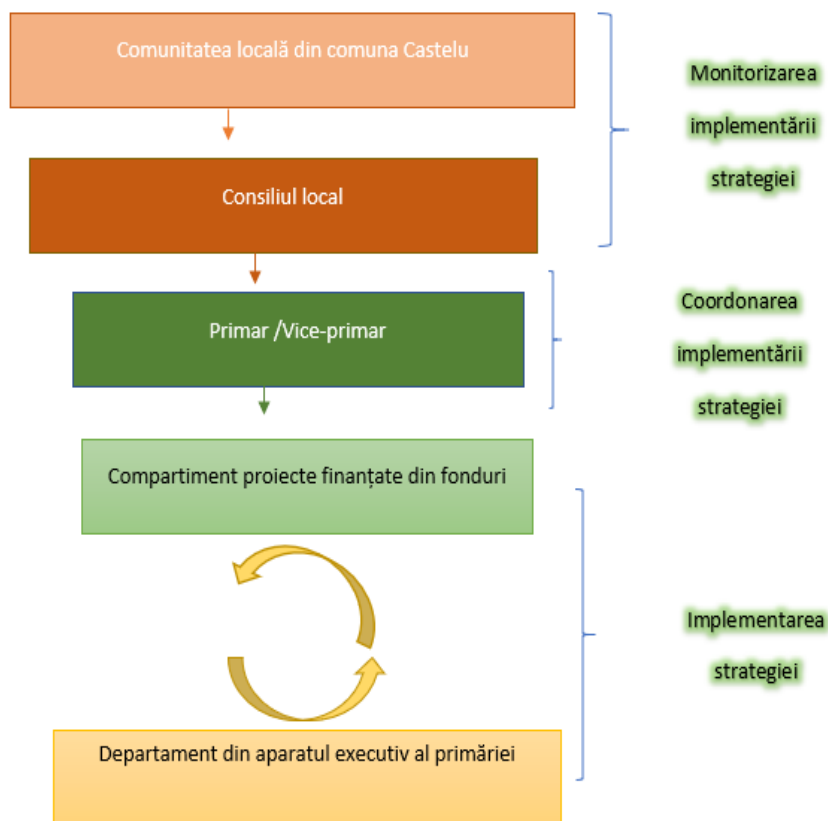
Comunitatea locală din comuna Castelu

Consiliul local

Monitorizarea implementării strategiei

Primar /Vice-primar

Coordonarea implementării strategiei

Compartiment proiecte finanțate din fonduri

Departament din aparatul executiv al primăriei

Implementarea strategiei